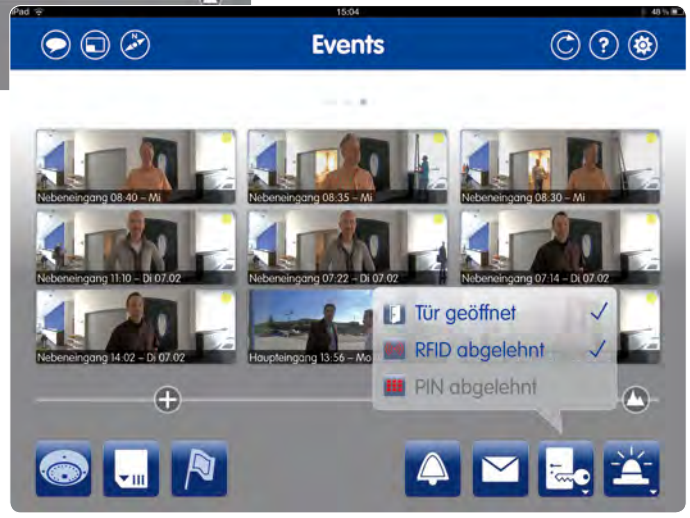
iPad
15:04
48 %
Events

Nebeneingang 08:40 – Mi
Nebeneingang 08:35 – Mi
Nebeneingang 08:30 – Mi
Nebeneingang 11:10 – Di 07.02
Nebeneingang 07:22 – Di 07.02
Nebeneingang 07:14 – Di 07.02
Nebeneingang 14:02 – Di 07.02
Haupteingang 13:56 – Mo

Tür geöffnet ✓
RFID abgelehnt ✓
PIN abgelehnt